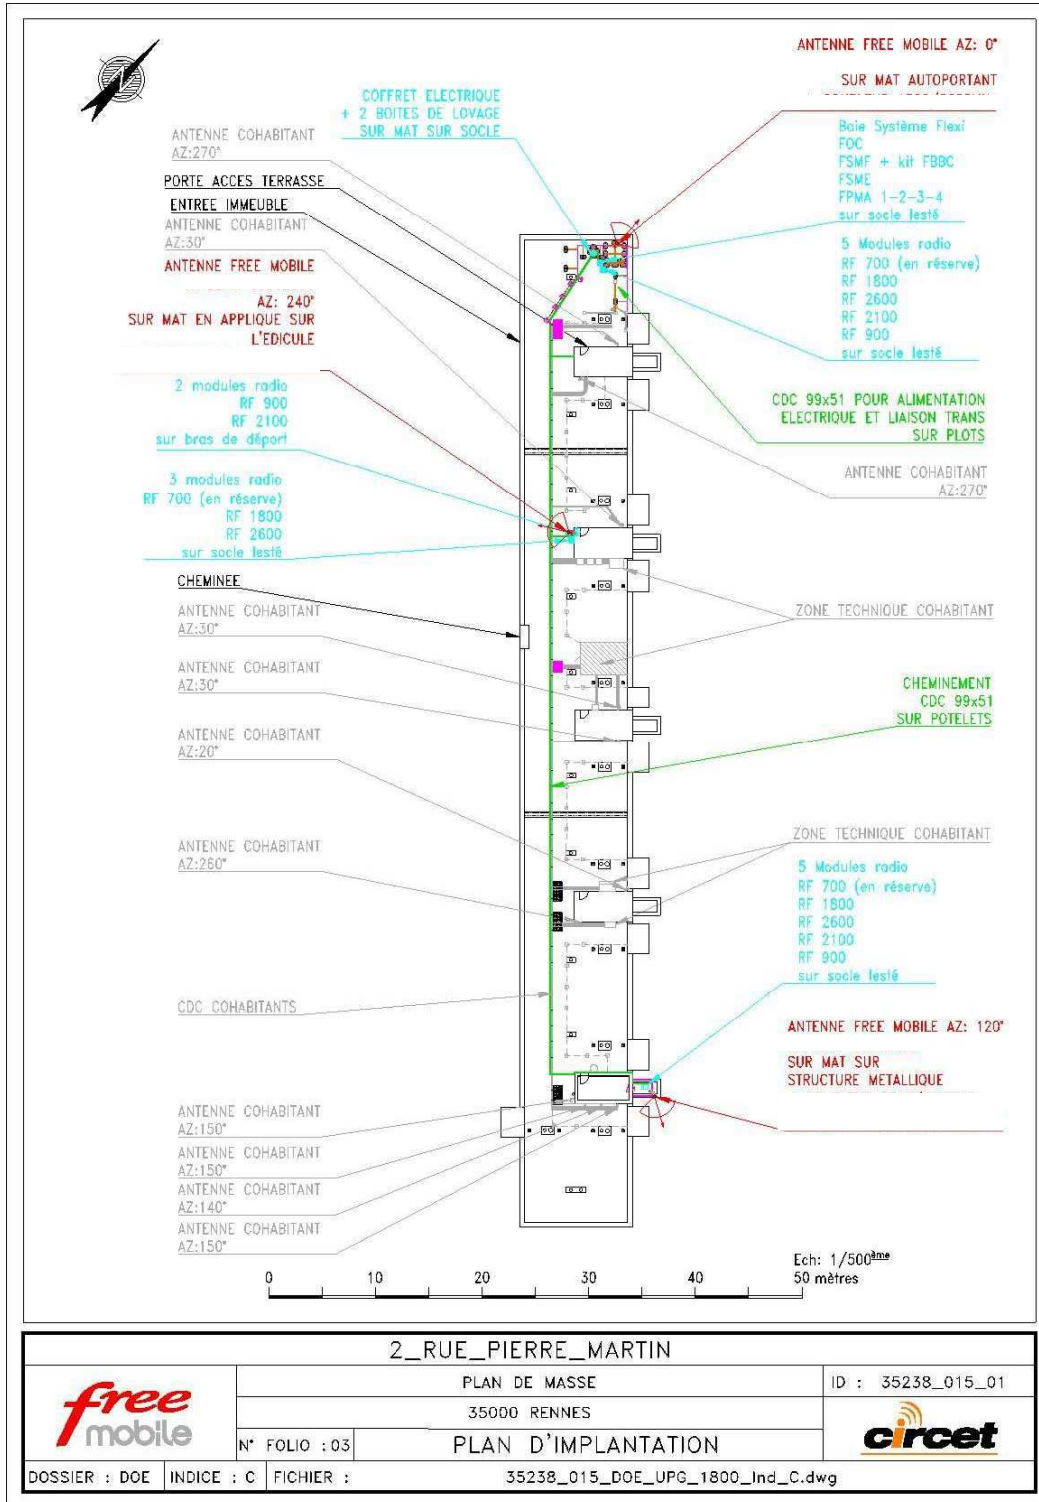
ANTENNE FREE MOBILE AZ: 0°

SUR MAT AUTOPORTANT

COFFRET ELECTRIQUE
+ 2 BOITES DE LOVAGE
SUR MAT SUR SOCLE

ANTENNE COHABITANT
AZ:270°

PORTE ACCES TERRASSE

ENTREE IMMEUBLE

ANTENNE COHABITANT
AZ:30°

ANTENNE FREE MOBILE

AZ: 240°
SUR MAT EN APPLIQUE SUR
L'EDICULE

Baie Système Flexi
FOC
FSMF + kit FBBC
FSME
FPMA 1-2-3-4
sur socle lesté

5 Modules radio
RF 700 (en réserve)
RF 1800
RF 2600
RF 2100
RF 900
sur socle lesté

CDC 99x51 POUR ALIMENTATION
ELECTRIQUE ET LIAISON TRANS
SUR PLOTS

2 modules radio
RF 900
RF 2100
sur bras de déport

ANTENNE COHABITANT
AZ:270°

3 modules radio
RF 700 (en réserve)
RF 1800
RF 2600
sur socle lesté

CHEMINEE

ANTENNE COHABITANT
AZ:30°

ZONE TECHNIQUE COHABITANT

ANTENNE COHABITANT
AZ:30°

CHEMINEMENT
CDC 99x51
SUR POTELETS

ANTENNE COHABITANT
AZ:20°

ANTENNE COHABITANT
AZ:260°

ZONE TECHNIQUE COHABITANT

5 Modules radio
RF 700 (en réserve)
RF 1800
RF 2600
RF 2100
RF 900
sur socle lesté

CDC COHABITANTS

ANTENNE FREE MOBILE AZ: 120°

SUR MAT SUR
STRUCTURE METALLIQUE

ANTENNE COHABITANT
AZ:150°
ANTENNE COHABITANT
AZ:150°
ANTENNE COHABITANT
AZ:140°
ANTENNE COHABITANT
AZ:150°

0 10 20 30 40

Ech: 1/500$^{ème}$
50 mètres

2_RUE_PIERRE_MARTIN

free mobile

PLAN DE MASSE

ID : 35238_015_01

35000 RENNES

N° FOLIO : 03

PLAN D'IMPLANTATION

circet

DOSSIER : DOE | INDICE : C | FICHIER : 35238_015_DOE_UPG_1800_Ind_C.dwg